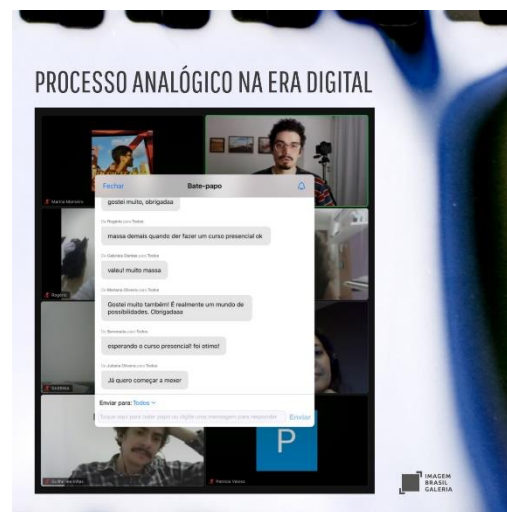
PROCESSO ANALÓGICO NA ERA DIGITAL

Marina Monteiro

Fechar
Bate-papo

gostei muito, obrigada

De Rogerio para Todos
massa demais quando der fazer um curso presencial ok

De Gabriela Santos para Todos
valeu! muito massa

De Mariana Oliveira para Todos
Gostei muito também! É realmente um mundo de possibilidades. Obrigadas

De Bernardo para Todos
esperando o curso presencial! foi otimo!

De Juliana Oliveira para Todos
Já quero começar a mexer

Enviar para: Todos
Toque aqui para falar papo ou digite uma mensagem para responder
Enviar

Rogerio
Sinfônica
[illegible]
Patricia Vieira
P

IMAGEM BRASIL GALERIA